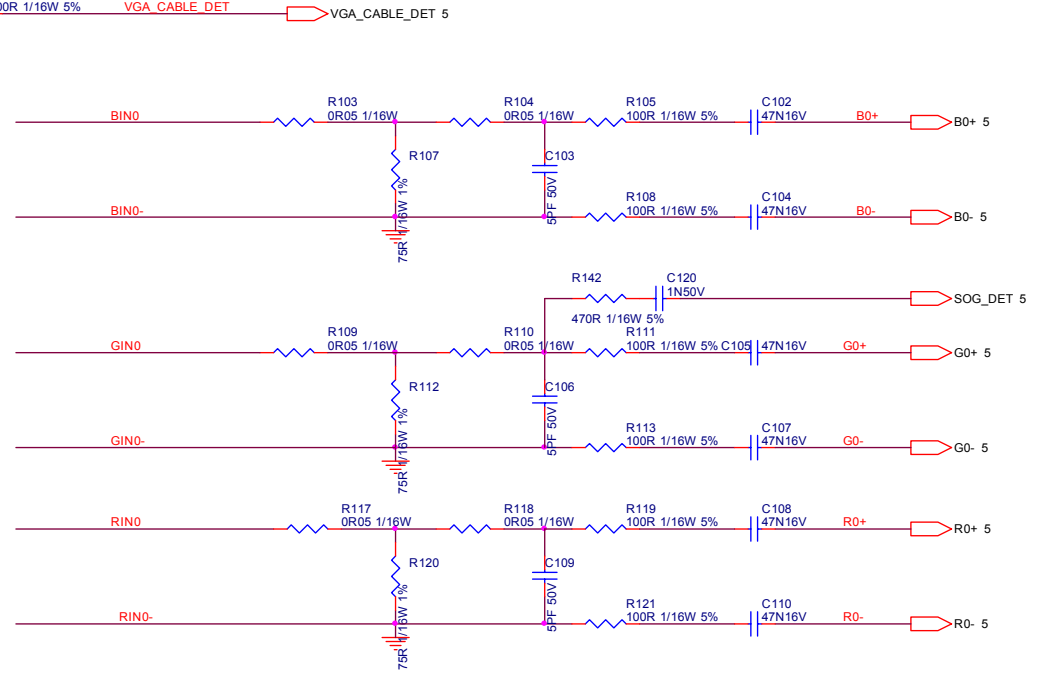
00R 1/16W 5%
VGA_CABLE_DET
VGA_CABLE_DET 5

BIN0
R103
0R05 1/16W
R104
0R05 1/16W
R105
100R 1/16W 5%
C102
47N16V
B0+
B0+ 5
R107
75R 1/16W 1%
C103
5PF 50V
BIN0-
R108
100R 1/16W 5%
C104
47N16V
B0-
B0- 5

R142
470R 1/16W 5%
C120
1N50V
SOG_DET 5

GIN0
R109
0R05 1/16W
R110
0R05 1/16W
R111
100R 1/16W 5%
C105
47N16V
G0+
G0+ 5
R112
75R 1/16W 1%
C106
5PF 50V
GIN0-
R113
100R 1/16W 5%
C107
47N16V
G0-
G0- 5

RIN0
R117
0R05 1/16W
R118
0R05 1/16W
R119
100R 1/16W 5%
C108
47N16V
R0+
R0+ 5
R120
75R 1/16W 1%
C109
5PF 50V
RIN0-
R121
100R 1/16W 5%
C110
47N16V
R0-
R0- 5